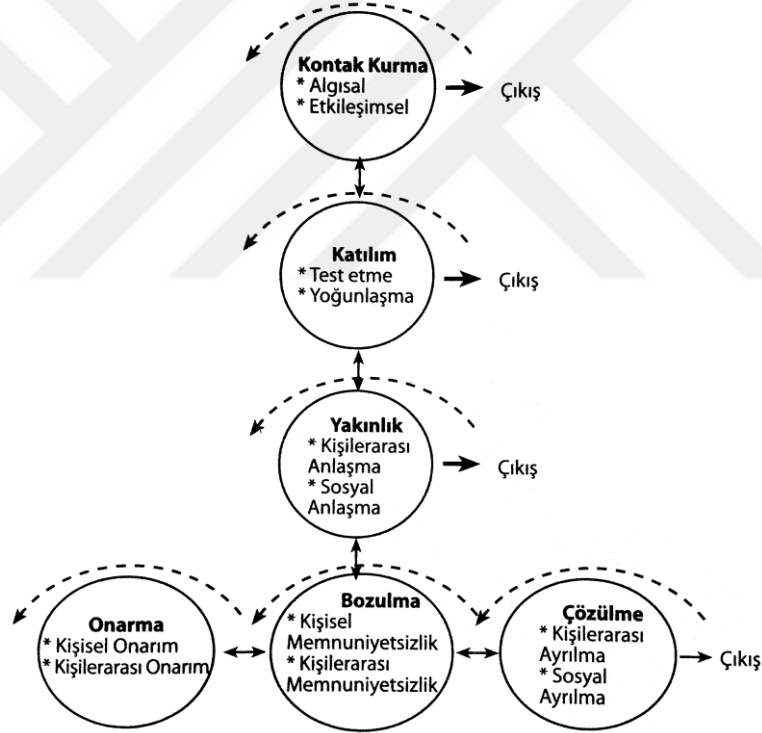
Kontak Kurma
* Algısal
* Etkileşimsel

Çıkış

Katılım
* Test etme
* Yoğunlaşma

Çıkış

Yakınlık
* Kişilerarası Anlaşma
* Sosyal Anlaşma

Çıkış

Onarma
* Kişisel Onarım
* Kişilerarası Onarım

Bozulma
* Kişisel Memnuniyetsizlik
* Kişilerarası Memnuniyetsizlik

Çözülme
* Kişilerarası Ayrılma
* Sosyal Ayrılma

Çıkış